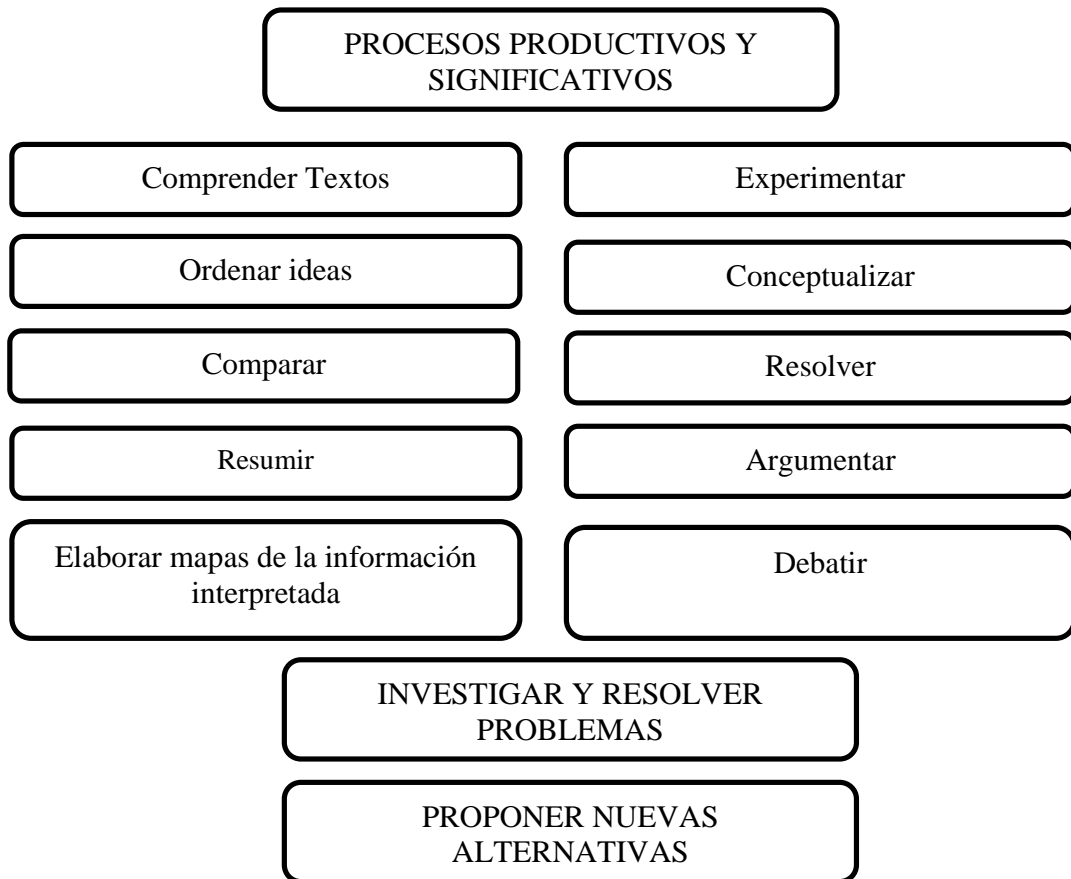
PROCESOS PRODUCTIVOS Y SIGNIFICATIVOS

Comprender Textos

Ordenar ideas

Comparar

Resumir

Elaborar mapas de la información interpretada

Experimentar

Conceptualizar

Resolver

Argumentar

Debatir

INVESTIGAR Y RESOLVER PROBLEMAS

PROPONER NUEVAS ALTERNATIVAS